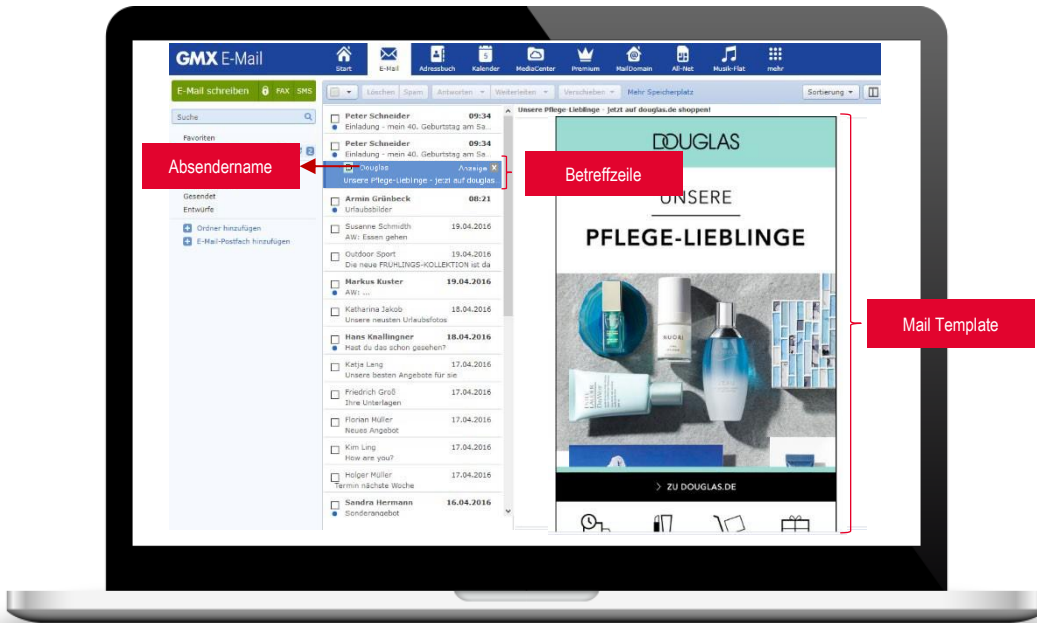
GMX E-Mail

Start E-Mail Adressbuch Kalender MediaCenter Premium MailDomain All-Net Musik-Flat mehr

E-Mail schreiben FAX SMS

Suche

Favoriten

Gesendet
Entwürfe

Ordner hinzufügen
E-Mail-Postfach hinzufügen

Löschen Spam Antworten Weiterleiten Verschieben Mehr Speicherplatz

Sortierung

Peter Schneider 09:34
Einladung - mein 40. Geburtstag am Sa...

Peter Schneider 09:34
Einladung - mein 40. Geburtstag am Sa...

Douglas Anzeige
Unsere Pflege-Lieblinge - jetzt auf douglas

Armin Grünbeck 08:21
Urlaubsbilder

Susanne Schmidth 19.04.2016
AW: Essen gehen

Outdoor Sport 19.04.2016
Die neue FRÜHLINGS-KOLLEKTION ist da

Markus Kuster 19.04.2016
AW: ...

Katharina Jakob 18.04.2016
Unsere neusten Urlaubsfotos

Hans Knallingner 18.04.2016
Hast du das schon gesehen?

Katja Lang 17.04.2016
Unsere besten Angebote für sie

Friedrich Groß 17.04.2016
Ihre Unterlagen

Florian Müller 17.04.2016
Neues Angebot

Kim Ling 17.04.2016
How are you?

Holger Müller 17.04.2016
Termin nächste Woche

Sandra Hermann 16.04.2016
Sonderangebot

Unsere Pflege-Lieblinge - jetzt auf douglas.de shoppen!

DOUGLAS

UNSERE

PFLEGE-LIEBLINGE

> ZU DOUGLAS.DE

Absendername

Betreffzeile

Mail Template